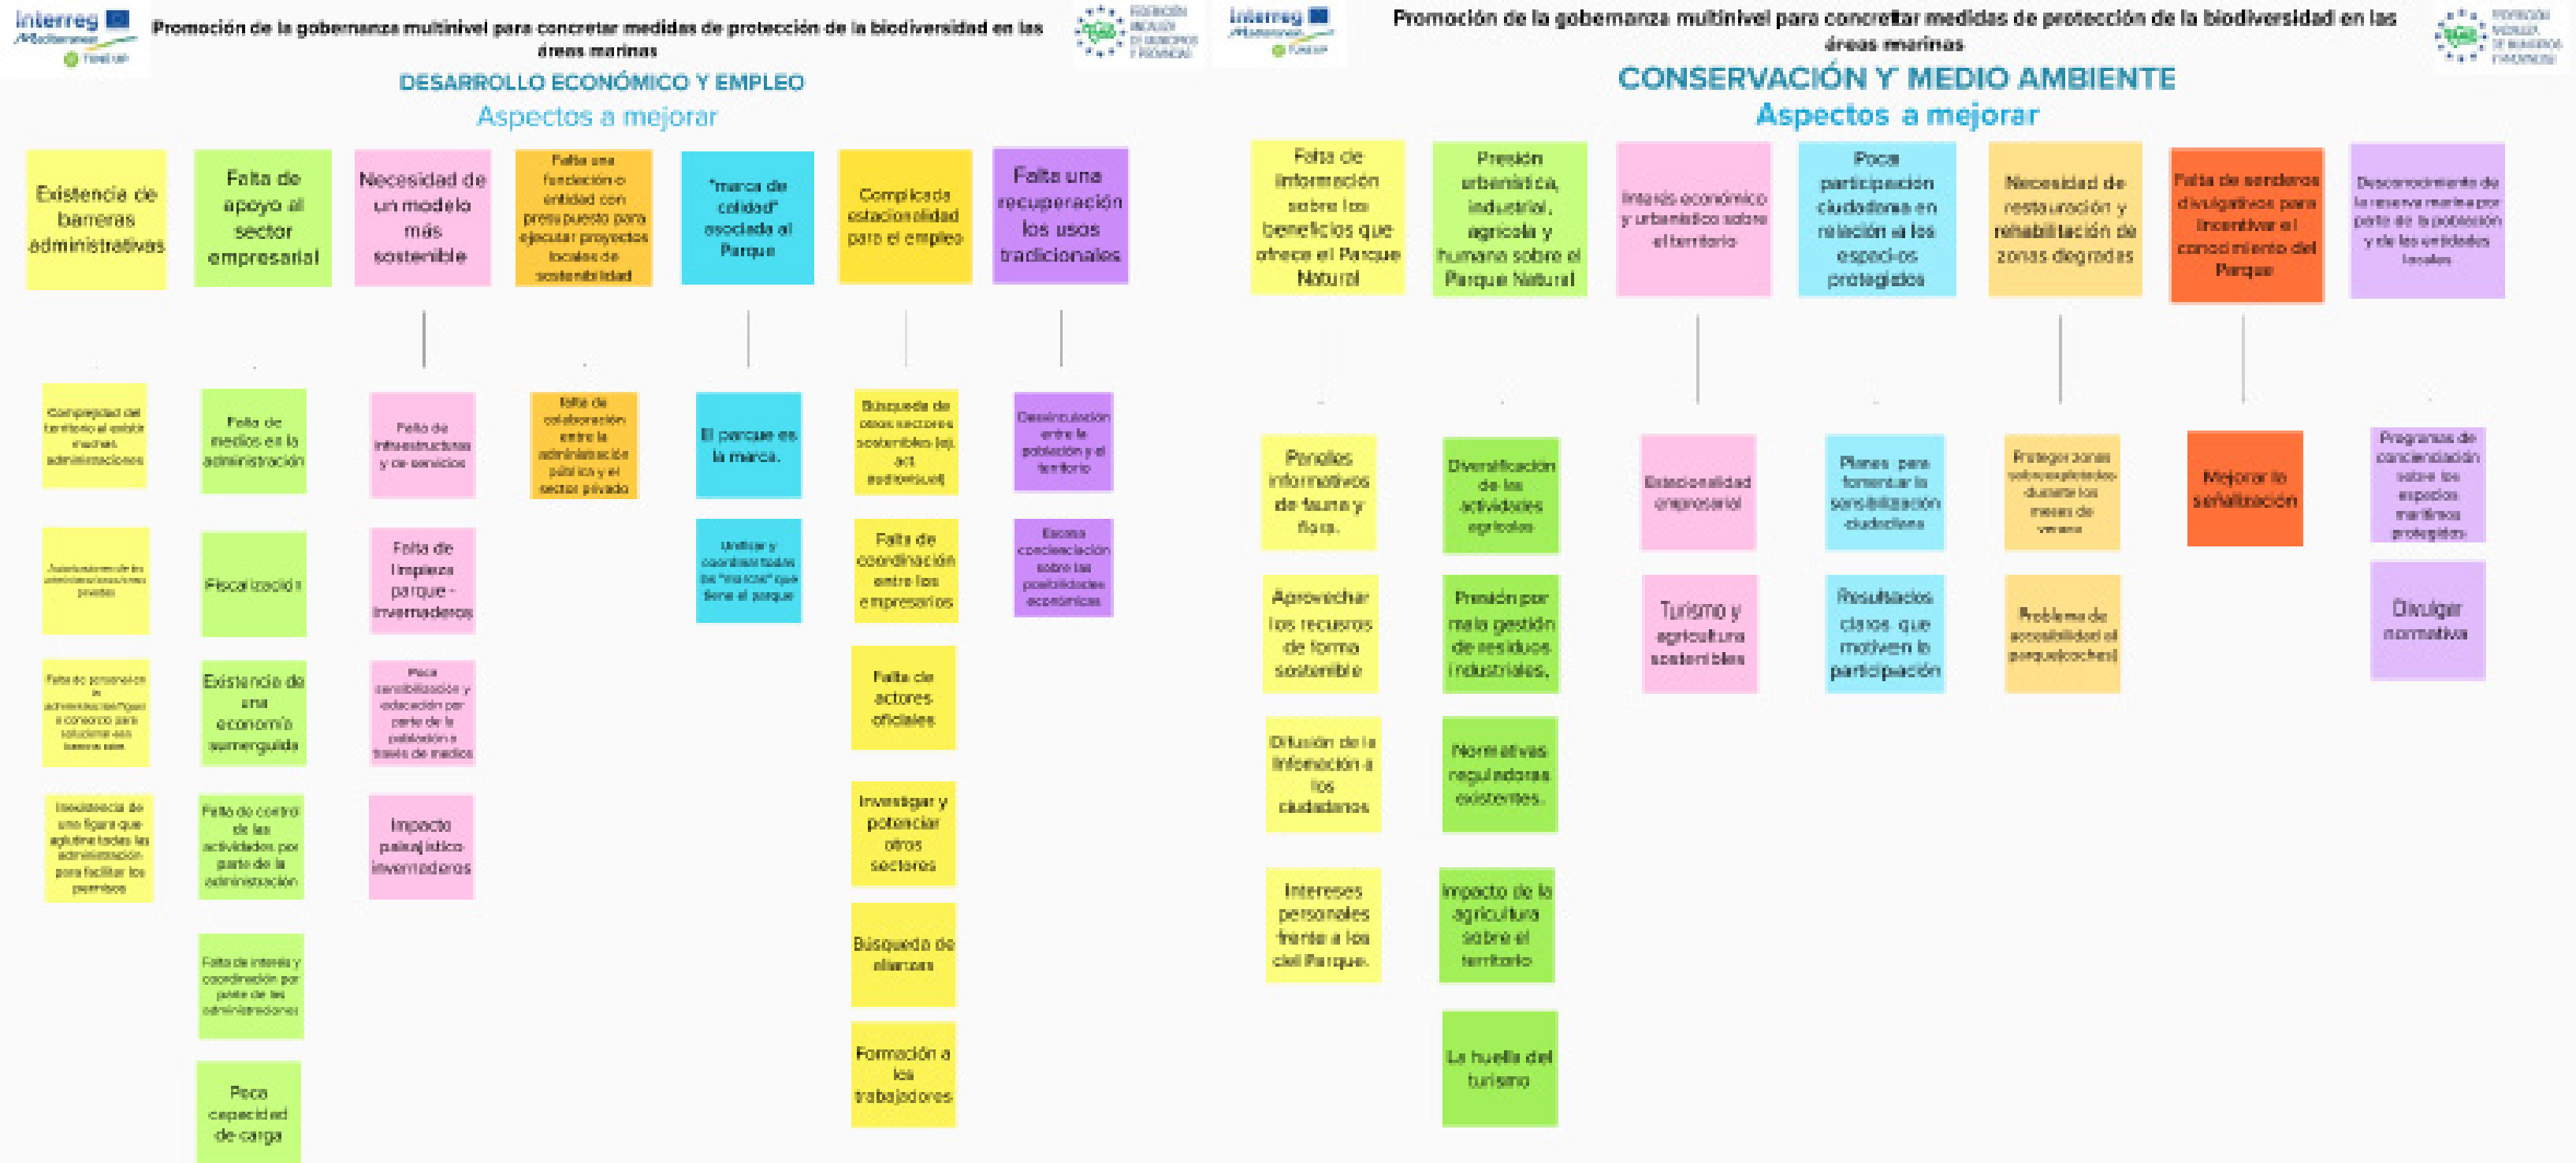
Interreg Mediterranean PoseLab

Promoción de la gobernanza multinivel para concretar medidas de protección de la biodiversidad en las áreas marinas

DESARROLLO ECONÓMICO Y EMPLEO
Aspectos a mejorar

Existencia de barreras administrativas

Falta de apoyo al sector empresarial

Necesidad de un modelo más sostenible

Falta una fundación o entidad con presupuesto para ejecutar proyectos locales de sostenibilidad

"marca de calidad" asociada al Parque

Complicada estacionalidad para el empleo

Falta una recuperación los usos tradicionales

Complejidad del territorio al existir muchas administraciones

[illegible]

Falta de personal en la administración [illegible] solucionar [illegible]

Inexistencia de una figura que aglutine todas las administración para facilitar los permisos

Falta de medios en la administración

Fiscalización

Existencia de una economía sumergida

Falta de control de las actividades por parte de la administración

Falta de interés y coordinación por parte de las administraciones

Poca capacidad de carga

Falta de infraestructuras y de servicios

Falta de limpieza parque - invernaderos

Poca sensibilización y educación por parte de la población a través de medios

Impacto paisajístico invernaderos

Falta de colaboración entre la administración pública y el sector privado

El parque es la marca.

Unificar y coordinar todas las "marcas" que tiene el parque

Búsqueda de otros sectores sostenibles (ej. act. audiovisual)

Falta de coordinación entre los empresarios

Falta de actores oficiales

Investigar y potenciar otros sectores

Búsqueda de alianzas

Formación a los trabajadores

Desvinculación entre la población y el territorio

Escasa concienciación sobre las posibilidades económicas

Interreg Mediterranean PoseLab

Promoción de la gobernanza multinivel para concretar medidas de protección de la biodiversidad en las áreas marinas

CONSERVACIÓN Y MEDIO AMBIENTE
Aspectos a mejorar

Falta de información sobre los beneficios que ofrece el Parque Natural

Presión urbanística, industrial, agrícola y humana sobre el Parque Natural

Interés económico y urbanístico sobre el territorio

Poca participación ciudadana en relación a los espacios protegidos

Necesidad de restauración y rehabilitación de zonas degradas

Falta de senderos divulgativos para incentivar el conocimiento del Parque

Desconocimiento de la reserva marina por parte de la población y de las entidades locales

Paneles informativos de fauna y flora.

Aprovechar los recursos de forma sostenible

Difusión de la información a los ciudadanos

Intereses personales frente a los del Parque.

Diversificación de las actividades agrícolas

Presión por mala gestión de residuos industriales.

Normativas reguladoras existentes.

Impacto de la agricultura sobre el territorio

La huella del turismo

Estacionalidad empresarial

Turismo y agricultura sostenibles

Planes para fomentar la sensibilización ciudadana

Resultados claros que motiven la participación

Proteger zonas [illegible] durante los meses de verano

Problema de accesibilidad al parque(coches)

Mejorar la señalización

Programas de concienciación sobre los espacios marítimos protegidos

Divulgar normativa